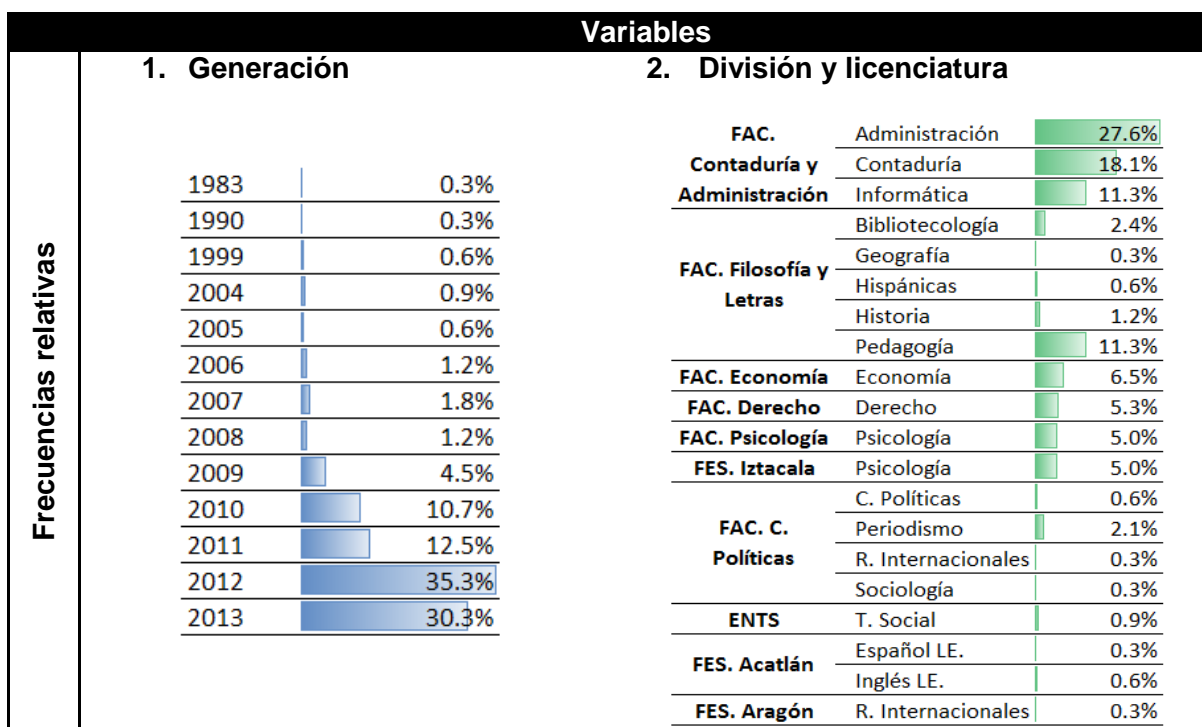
Variables

Frecuencias relativas

1. Generación

| | |
|---|---|
| 1983 | 0.3% |
| 1990 | 0.3% |
| 1999 | 0.6% |
| 2004 | 0.9% |
| 2005 | 0.6% |
| 2006 | 1.2% |
| 2007 | 1.8% |
| 2008 | 1.2% |
| 2009 | 4.5% |
| 2010 | 10.7% |
| 2011 | 12.5% |
| 2012 | 35.3% |
| 2013 | 30.3% |

2. División y licenciatura

| | | |
|---|---|---|
| FAC. Contaduría y Administración | Administración | 27.6% |
| | Contaduría | 18.1% |
| | Informática | 11.3% |
| FAC. Filosofía y Letras | Bibliotecología | 2.4% |
| | Geografía | 0.3% |
| | Hispánicas | 0.6% |
| | Historia | 1.2% |
| | Pedagogía | 11.3% |
| FAC. Economía | Economía | 6.5% |
| FAC. Derecho | Derecho | 5.3% |
| FAC. Psicología | Psicología | 5.0% |
| FES. Iztacala | Psicología | 5.0% |
| FAC. C. Políticas | C. Políticas | 0.6% |
| | Periodismo | 2.1% |
| | R. Internacionales | 0.3% |
| | Sociología | 0.3% |
| ENTS | T. Social | 0.9% |
| FES. Acatlán | Español LE. | 0.3% |
| | Inglés LE. | 0.6% |
| FES. Aragón | R. Internacionales | 0.3% |